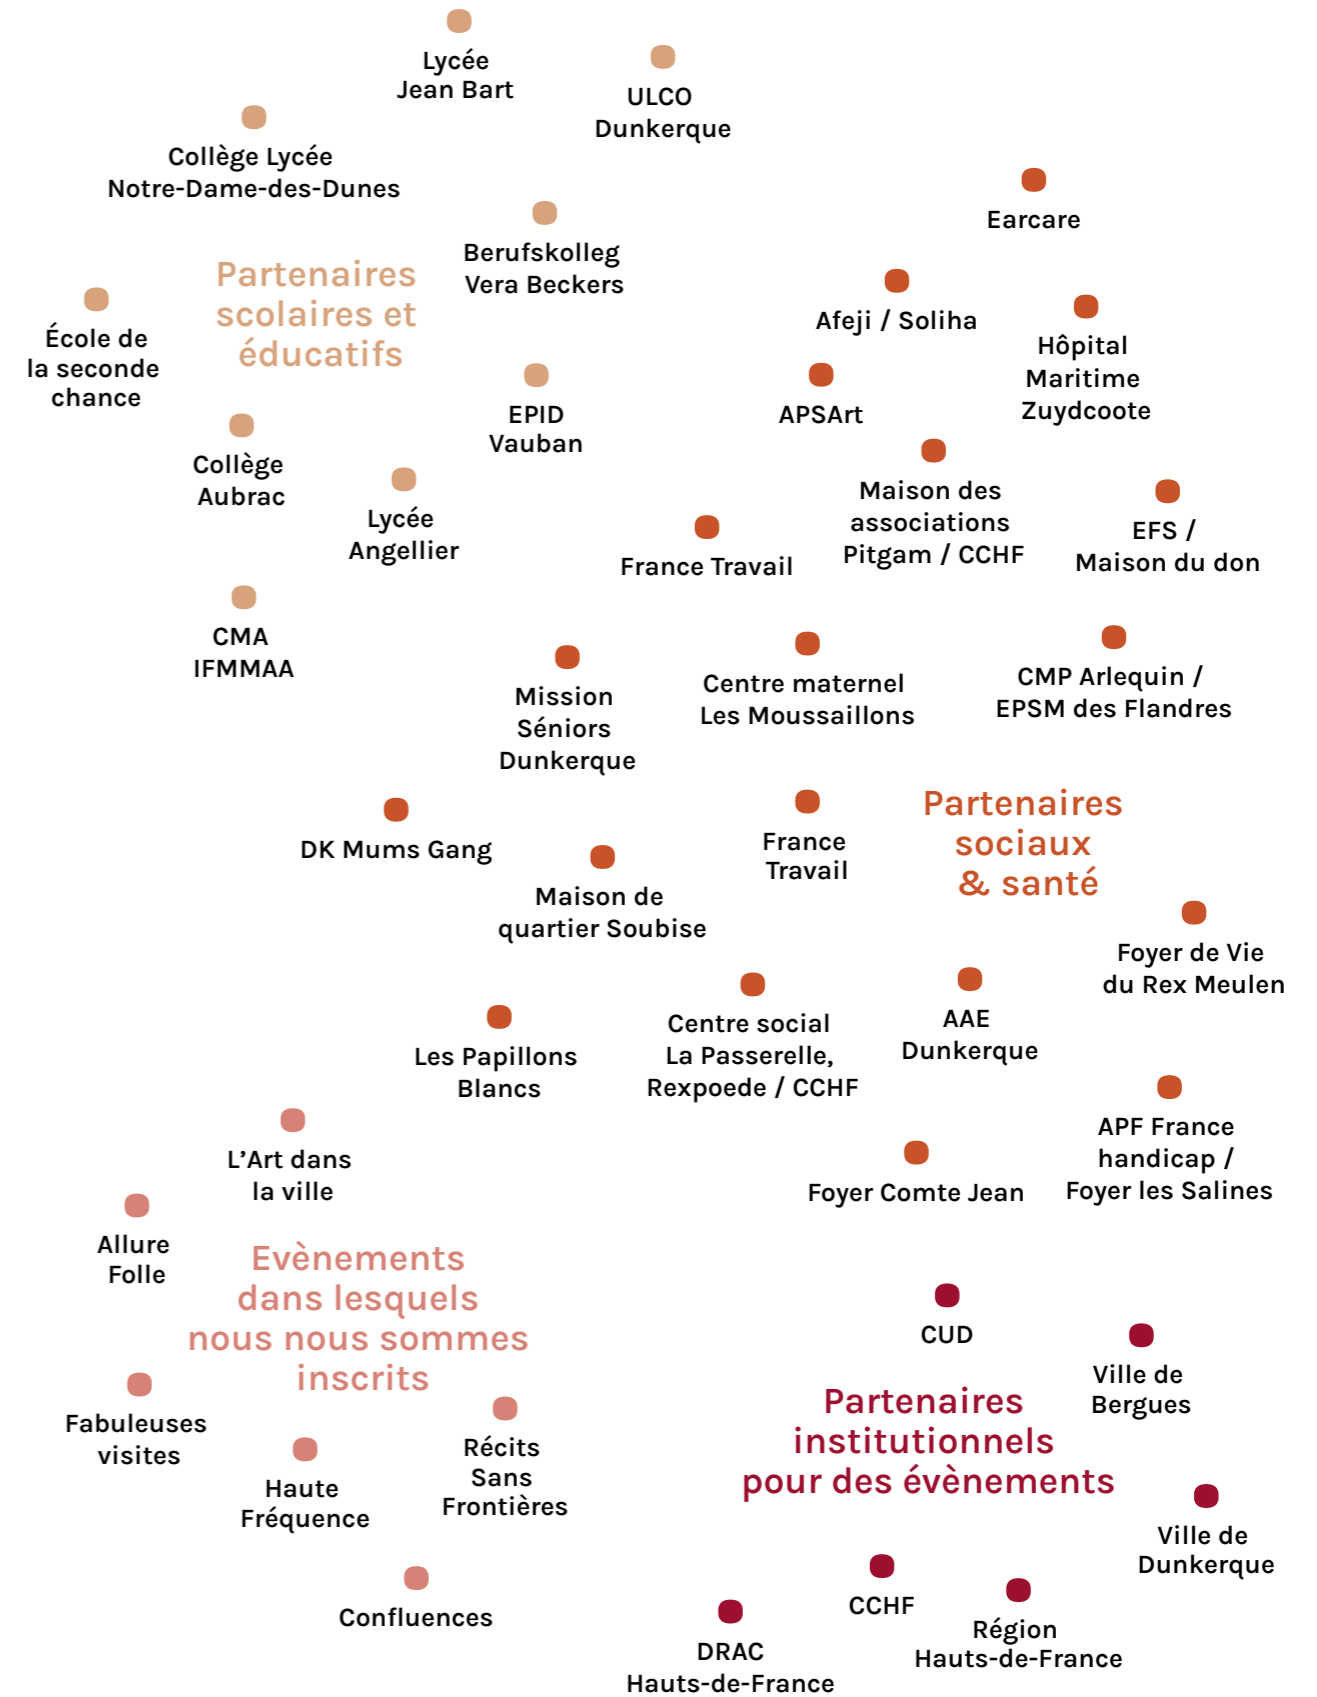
Lycée Jean Bart

ULCO Dunkerque

Collège Lycée Notre-Dame-des-Dunes

Earcare

Partenaires scolaires et éducatifs

Berufskolleg Vera Beckers

Afeji / Soliha

École de la seconde chance

Hôpital Maritime Zuydcoote

EPID Vauban

APSArt

Collège Aubrac

Lycée Angellier

Maison des associations Pitgam / CCHF

EFS / Maison du don

France Travail

CMA IFMMAA

Mission Séniors Dunkerque

Centre maternel Les Moussaillons

CMP Arlequin / EPSM des Flandres

DK Mums Gang

France Travail

Partenaires sociaux & santé

Maison de quartier Soubise

Foyer de Vie du Rex Meulen

Les Papillons Blancs

Centre social La Passerelle, Rexpoede / CCHF

AAE Dunkerque

APF France handicap / Foyer les Salines

L'Art dans la ville

Foyer Comte Jean

Allure Folle

Evènements dans lesquels nous nous sommes inscrits

CUD

Ville de Bergues

Partenaires institutionnels pour des évènements

Fabuleuses visites

Haute Fréquence

Récits Sans Frontières

Ville de Dunkerque

Confluences

CCHF

Région Hauts-de-France

DRAC Hauts-de-France